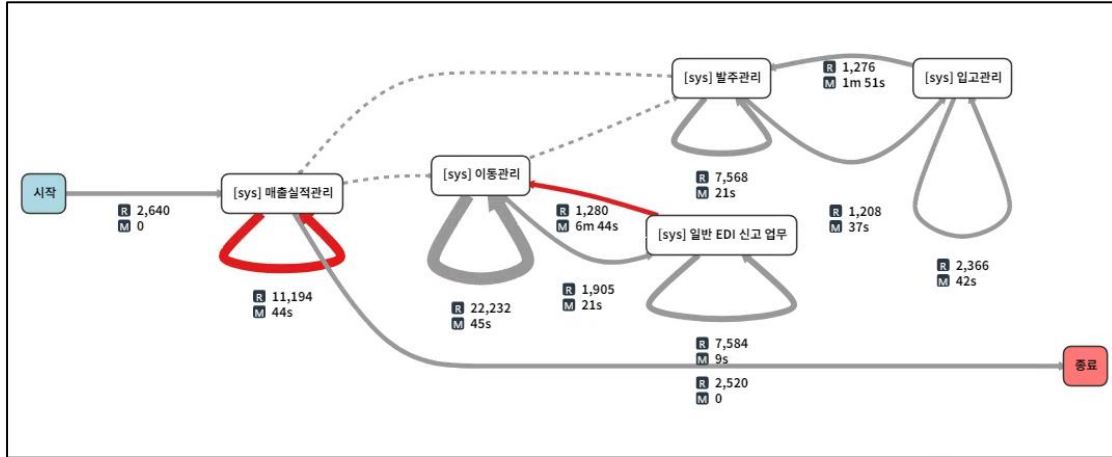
시작

[sys] 매출실적관리

R 2,640
M 0

R 11,194
M 44s

[sys] 이동관리

R 22,232
M 45s

[sys] 발주관리

R 1,276
M 1m 51s

[sys] 입고관리

R 7,568
M 21s

R 1,280
M 6m 44s

[sys] 일반 EDI 신고 업무

R 1,208
M 37s

R 1,905
M 21s

R 2,366
M 42s

R 7,584
M 9s

R 2,520
M 0

종료